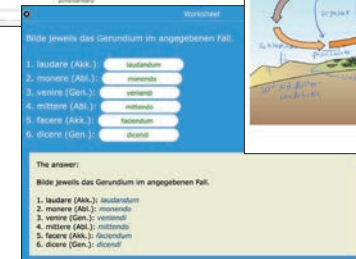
Worksheet

Bilde jeweils das Gerundium im angegebenen Fall.

1. laudare (Akk.): laudandum
2. monere (Abl.): monendo
3. venire (Gen.): veniendi
4. mittere (Akk.): mittendo
5. facere (Akk.): faciendum
6. dicere (Gen.): dicendi

The answer:

Bilde jeweils das Gerundium im angegebenen Fall.

1. laudare (Akk.): laudandum
2. monere (Abl.): monendo
3. venire (Gen.): veniendi
4. mittere (Akk.): mittendo
5. facere (Akk.): faciendum
6. dicere (Gen.): dicendi